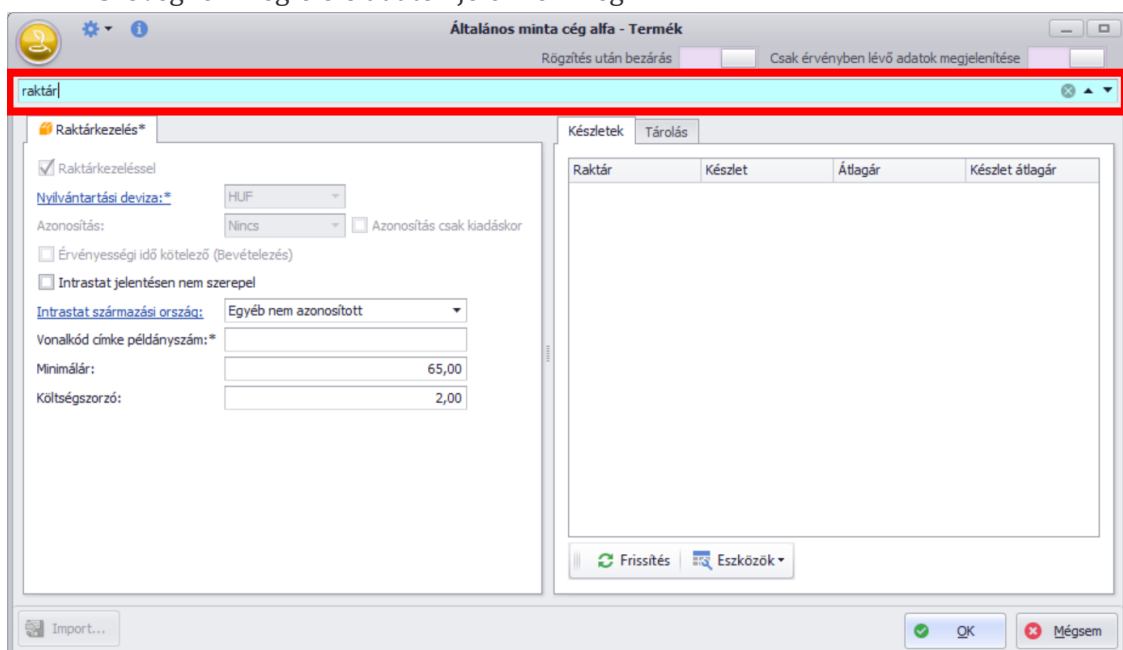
Általános minta cég alfa - Termék

Rögzítés után bezárás

Csak érvényben lévő adatok megjelenítése

raktár

Raktárkezelés*

Raktárkezeléssel

Nyilvántartási deviza:* HUF

Azonosítás: Nincs

Azonosítás csak kiadáskor

Érvényességi idő kötelező (Bevételezés)

Intrastat jelentésen nem szerepel

Intrastat származási ország: Egyéb nem azonosított

Vonalkód címke példányszám:*

Minimálár: 65,00

Költségszorzó: 2,00

Készletek

Tárolás

| Raktár | Készlet | Átlagár | Készlet átlagár |
|---|---|---|---|

Frissítés

Eszközök

Import...

OK

Mégsem